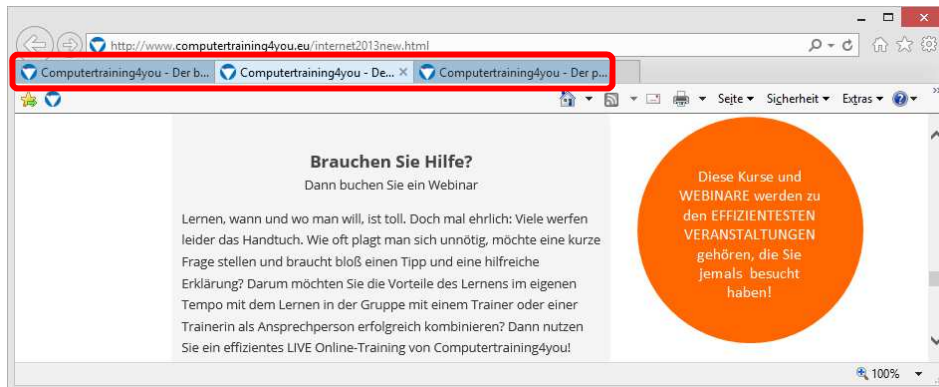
http://www.computertraining4you.eu/internet2013new.html

Computertraining4you - Der b...
Computertraining4you - De...
Computertraining4you - Der p...

Seite ▾ Sicherheit ▾ Extras ▾

Brauchen Sie Hilfe?
Dann buchen Sie ein Webinar

Lernen, wann und wo man will, ist toll. Doch mal ehrlich: Viele werfen leider das Handtuch. Wie oft plagt man sich unnötig, möchte eine kurze Frage stellen und braucht bloß einen Tipp und eine hilfreiche Erklärung? Darum möchten Sie die Vorteile des Lernens im eigenen Tempo mit dem Lernen in der Gruppe mit einem Trainer oder einer Trainerin als Ansprechperson erfolgreich kombinieren? Dann nutzen Sie ein effizientes LIVE Online-Training von Computertraining4you!

Diese Kurse und WEBINARE werden zu den EFFIZIENTESTEN VERANSTALTUNGEN gehören, die Sie jemals besucht haben!

100%